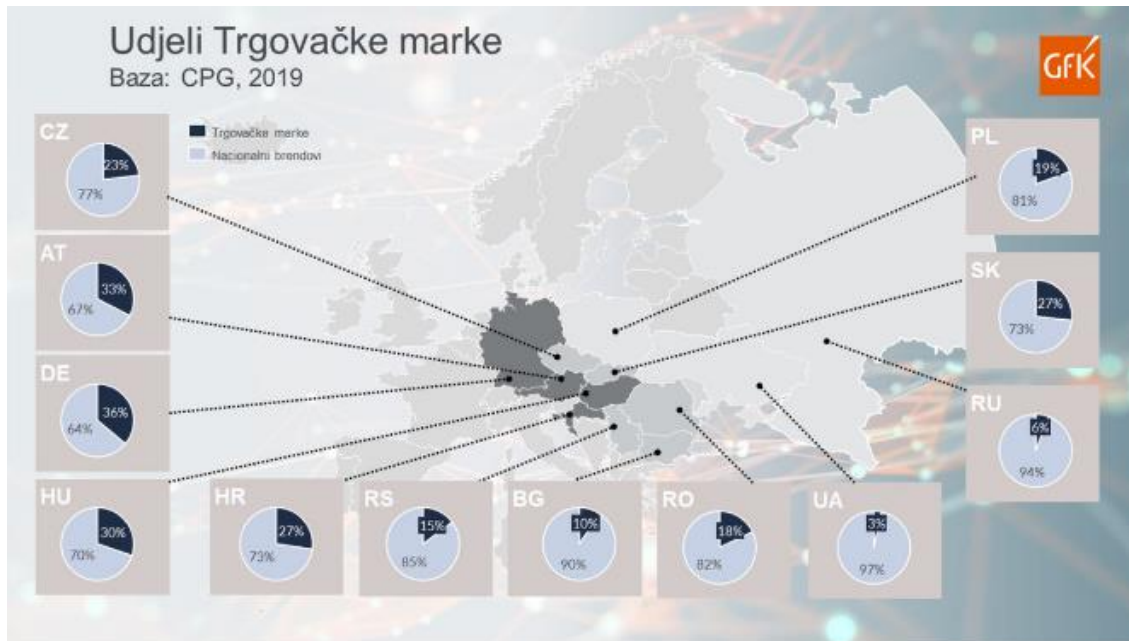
Udjeli Trgovačke marke
Baza: CPG, 2019

GfK

Trgovačke marke
Nacionalni brendovi

CZ
23%
77%

AT
33%
67%

DE
36%
64%

HU
30%
70%

HR
27%
73%

RS
15%
85%

BG
10%
90%

RO
18%
82%

UA
3%
97%

PL
19%
81%

SK
27%
73%

RU
6%
94%